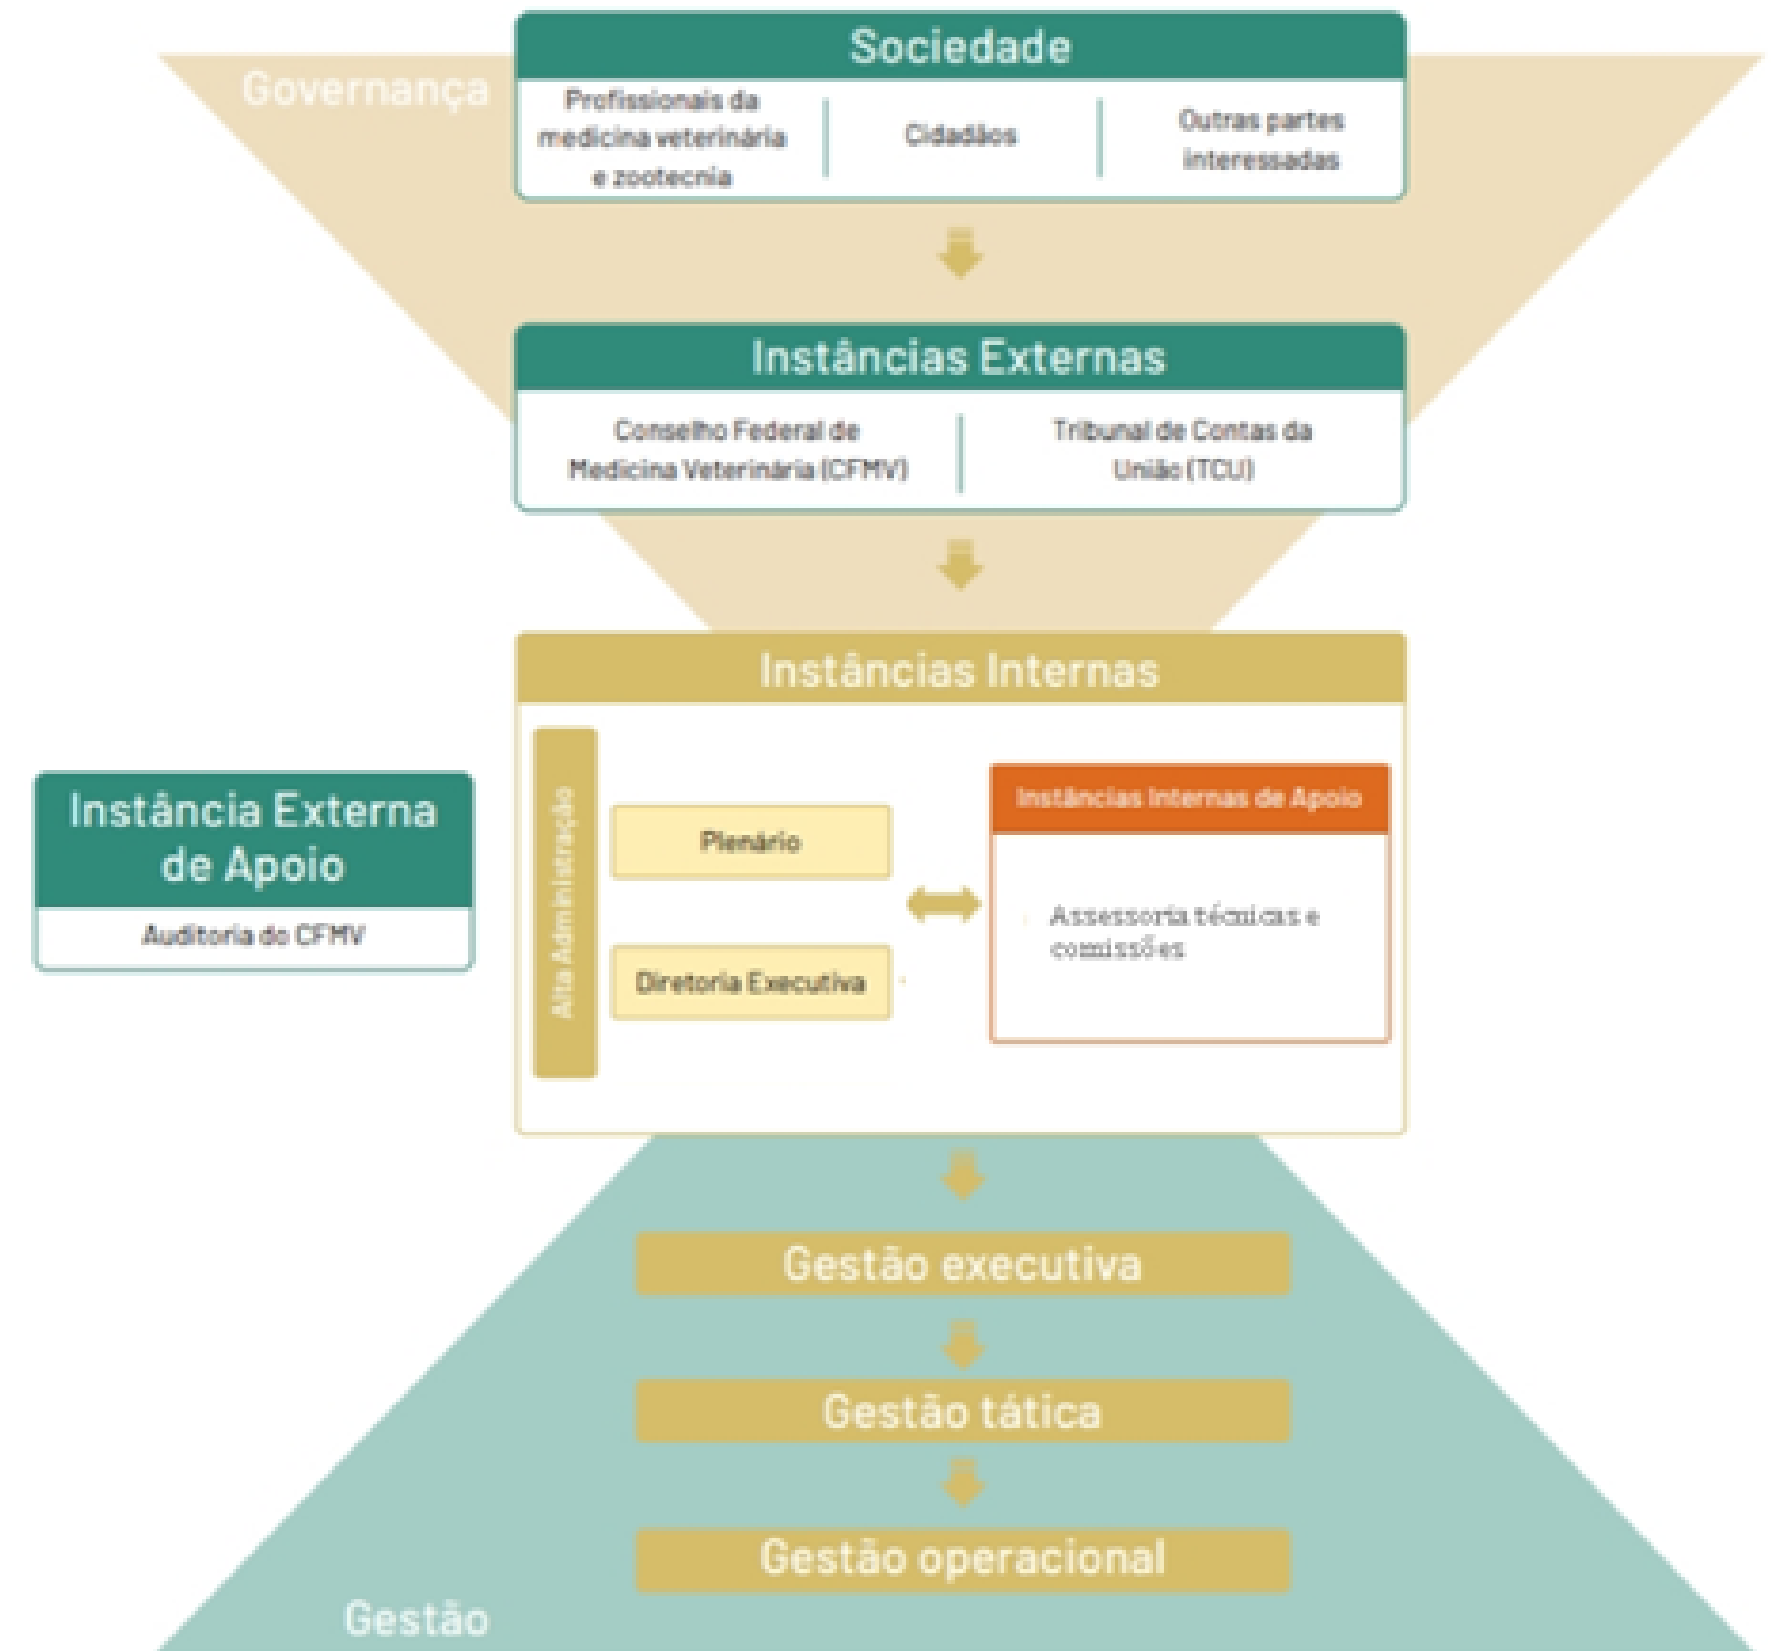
Governança

Sociedade

Profissionais da medicina veterinária e zootecnia

Cidadãos

Outras partes interessadas

Instâncias Externas

Conselho Federal de Medicina Veterinária (CFMV)

Tribunal de Contas da União (TCU)

Instâncias Internas

Instância Externa de Apoio

Auditoria do CFMV

Alta Administração

Plenário

Diretoria Executiva

Instâncias Internas de Apoio

Assessoria técnicas e comissões

Gestão executiva

Gestão tática

Gestão operacional

Gestão